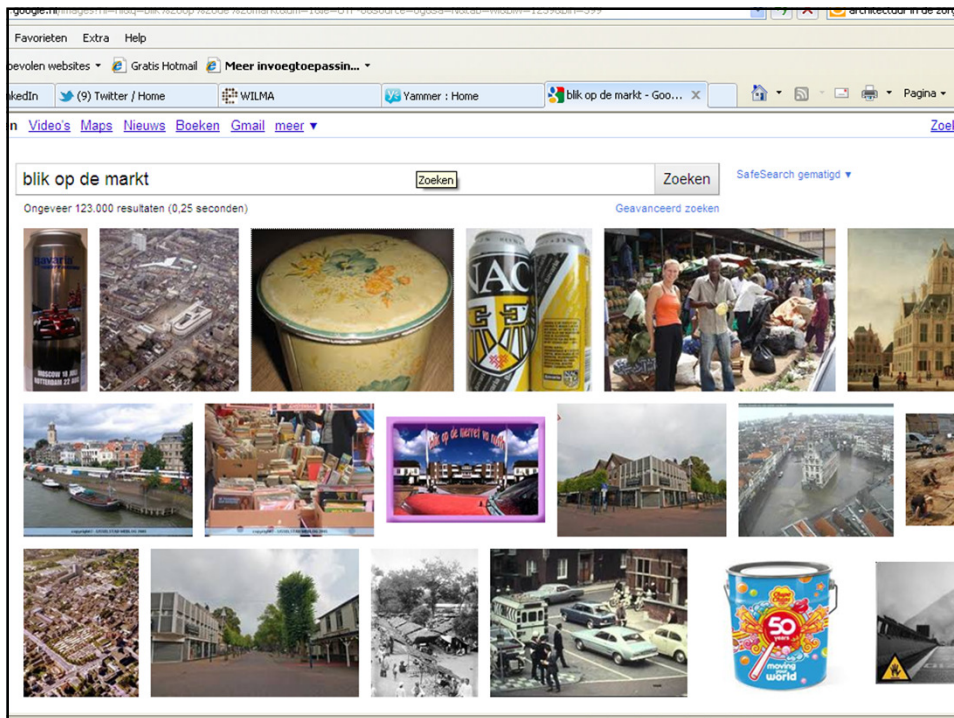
google.nl/images?hl=nl&q=blik%20op%20de%20markt...

architectuur in de zorg

Favorieten Extra Help

bevolen websites ▾ Gratis Hotmail Meer invoegtoepassin... ▾

kedIn (9) Twitter / Home WILMA Yammer : Home blik op de markt - Goo... ✕

Pagina ▾

n Video's Maps Nieuws Boeken Gmail meer ▾

Zoe

blik op de markt

Zoeken

Zoeken

SafeSearch gematigd ▾

Ongeveer 123.000 resultaten (0,25 seconden)

Geavanceerd zoeken

Bavaria

MOSCOW 18 JULI ROTTERDAM 22 AUG

NAC

blik op de markt va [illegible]

Chupa Chups 50 years

moving world